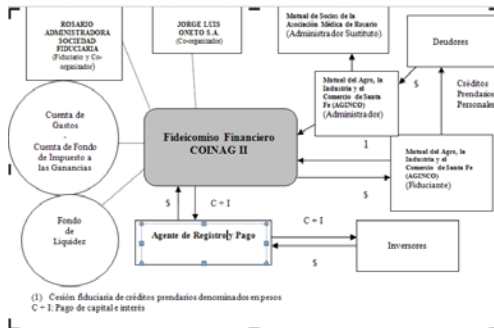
ROSARIO ADMINISTRADORA SOCIEDAD FIDUCIARIA (Fiduciario y Co-organizador)

JORGE LUIS ONETO S.A. (Co-organizador)

Mutual de Socios de la Asociación Médica de Rosario (Administrador Sustituto)

Deudores

Créditos Prendarios Personales

Mutual del Agro, la Industria y el Comercio de Santa Fe (AGINCO) (Administrador)

$

Cuenta de Gastos - Cuenta de Fondo de Impuesto a las Ganancias

Fideicomiso Financiero COINAG II

1

Mutual del Agro, la Industria y el Comercio de Santa Fe (AGINCO) (Fiduciante)

$

Fondo de Liquidez

$

C + I

C + I

Agente de Registro y Pago

Inversores

$

(1) Cesión fiduciaria de créditos prendarios denominados en pesos
C + I: Pago de capital e interés